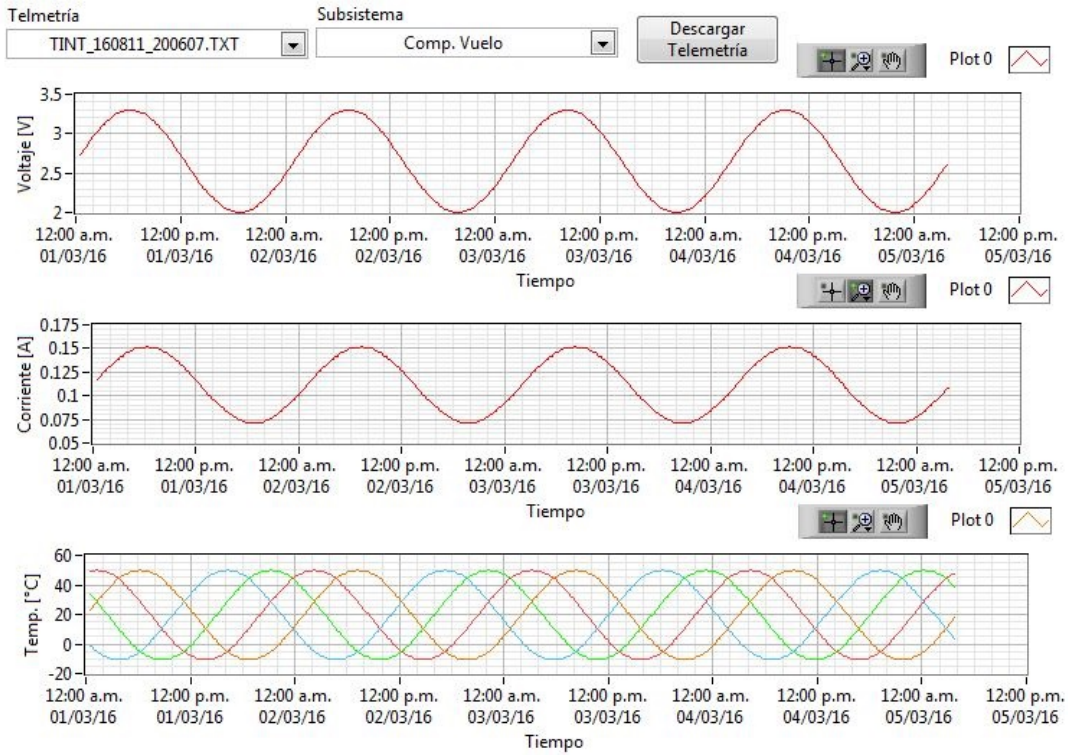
Telmetría
TINT_160811_200607.TXT

Subsistema
Comp. Vuelo

Descargar Telemetría

Plot 0

Voltaje [V]
3.5
3
2.5
2
12:00 a.m. 01/03/16
12:00 p.m. 01/03/16
12:00 a.m. 02/03/16
12:00 p.m. 02/03/16
12:00 a.m. 03/03/16
12:00 p.m. 03/03/16
12:00 a.m. 04/03/16
12:00 p.m. 04/03/16
12:00 a.m. 05/03/16
12:00 p.m. 05/03/16
Tiempo

Plot 0

Corriente [A]
0.175
0.15
0.125
0.1
0.075
0.05
12:00 a.m. 01/03/16
12:00 p.m. 01/03/16
12:00 a.m. 02/03/16
12:00 p.m. 02/03/16
12:00 a.m. 03/03/16
12:00 p.m. 03/03/16
12:00 a.m. 04/03/16
12:00 p.m. 04/03/16
12:00 a.m. 05/03/16
12:00 p.m. 05/03/16
Tiempo

Plot 0

Temp. [°C]
60
40
20
0
-20
12:00 a.m. 01/03/16
12:00 p.m. 01/03/16
12:00 a.m. 02/03/16
12:00 p.m. 02/03/16
12:00 a.m. 03/03/16
12:00 p.m. 03/03/16
12:00 a.m. 04/03/16
12:00 p.m. 04/03/16
12:00 a.m. 05/03/16
12:00 p.m. 05/03/16
Tiempo